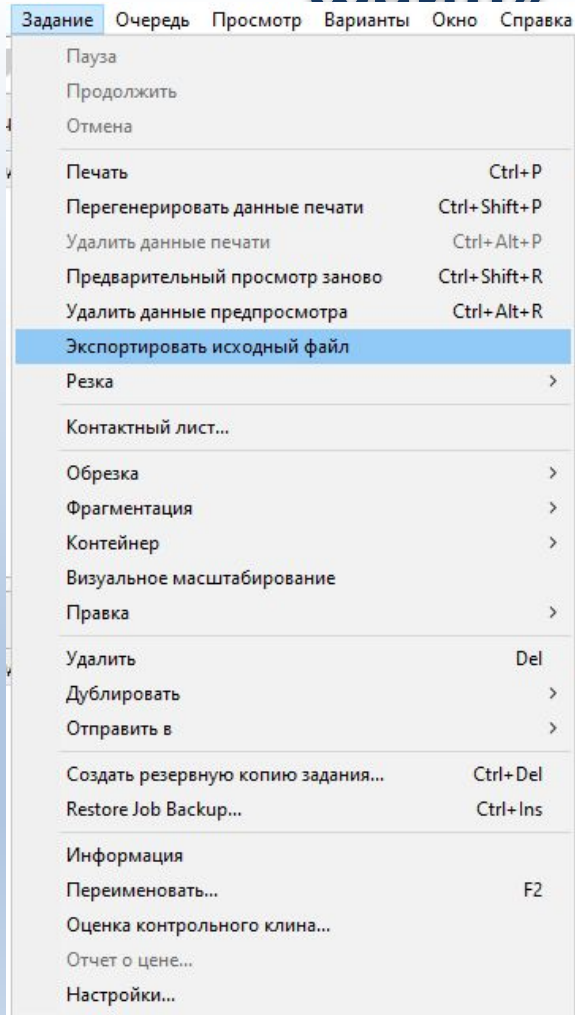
Задание Очередь Просмотр Варианты Окно Справка

Пауза
Продолжить
Отмена

Печать Ctrl+P
Перегенерировать данные печати Ctrl+Shift+P
Удалить данные печати Ctrl+Alt+P
Предварительный просмотр заново Ctrl+Shift+R
Удалить данные предпросмотра Ctrl+Alt+R
Экспортировать исходный файл
Резка >

Контактный лист...

Обрезка >
Фрагментация >
Контейнер >
Визуальное масштабирование
Правка >

Удалить Del
Дублировать >
Отправить в >

Создать резервную копию задания... Ctrl+Del
Restore Job Backup... Ctrl+Ins

Информация
Переименовать... F2
Оценка контрольного клина...
Отчет о цене...
Настройки...